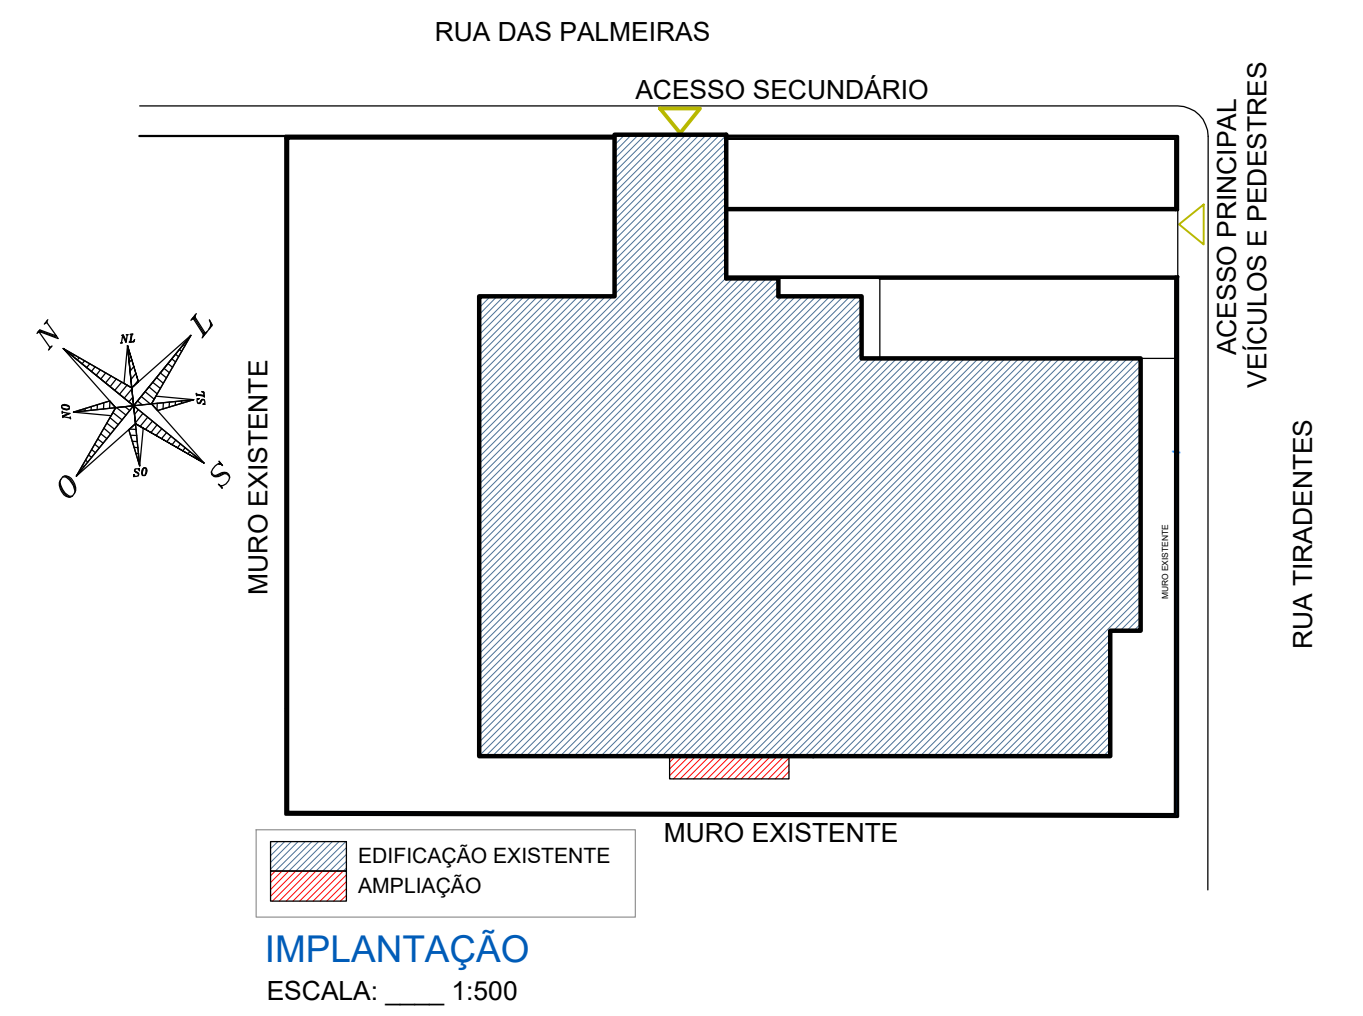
RUA DAS PALMEIRAS

ACESSO SECUNDÁRIO

ACESSO PRINCIPAL
VEÍCULOS E PEDESTRES

N
NL
L
NO
SL
O
SO
S

MURO EXISTENTE

MURO EXISTENTE

RUA TIRADENTES

MURO EXISTENTE

EDIFICAÇÃO EXISTENTE
AMPLIAÇÃO

IMPLANTAÇÃO
ESCALA: ____ 1:500